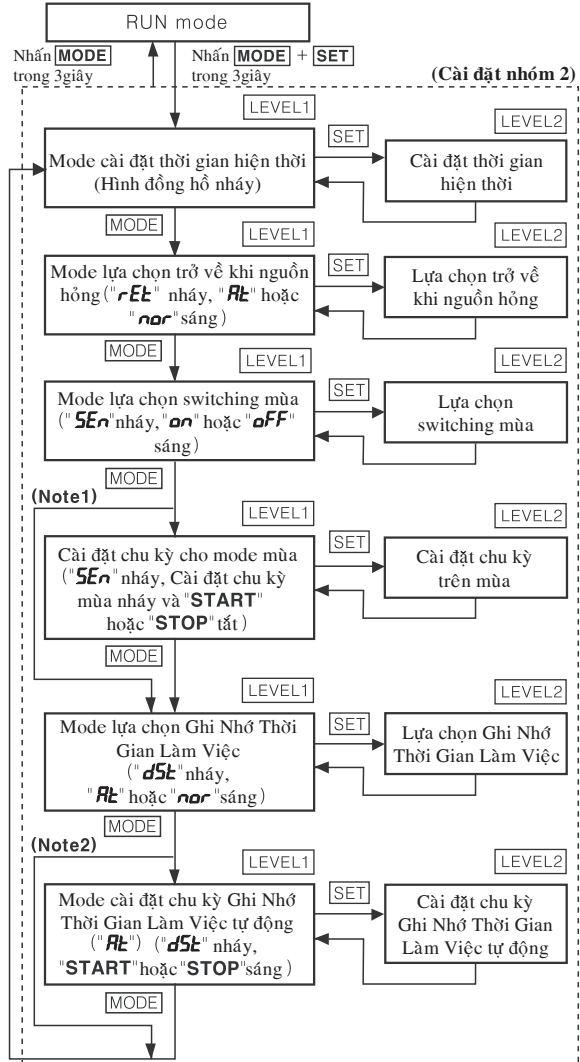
RUN mode

Nhấn MODE trong 3giây

Nhấn MODE + SET trong 3giây

(Cài đặt nhóm 2)

LEVEL1

SET

LEVEL2

Mode cài đặt thời gian hiện thời (Hình đồng hồ nháy)

Cài đặt thời gian hiện thời

MODE

LEVEL1

LEVEL2

Mode lựa chọn trở về khi nguồn hỏng ("rEt" nháy, "At" hoặc "nor" sáng)

SET

Lựa chọn trở về khi nguồn hỏng

MODE

LEVEL1

LEVEL2

Mode lựa chọn switching mùa ("SEn" nháy, "on" hoặc "oFF" sáng)

SET

Lựa chọn switching mùa

MODE

(Note1)

LEVEL1

LEVEL2

Cài đặt chu kỳ cho mode mùa ("SEn" nháy, Cài đặt chu kỳ mùa nháy và "START" hoặc "STOP" tắt)

SET

Cài đặt chu kỳ trên mùa

MODE

LEVEL1

LEVEL2

Mode lựa chọn Ghi Nhớ Thời Gian Làm Việc ("dSt" nháy, "At" hoặc "nor" sáng)

SET

Lựa chọn Ghi Nhớ Thời Gian Làm Việc

MODE

(Note2)

LEVEL1

LEVEL2

Mode cài đặt chu kỳ Ghi Nhớ Thời Gian Làm Việc tự động ("At") ("dSt" nháy, "START" hoặc "STOP" sáng)

SET

Cài đặt chu kỳ Ghi Nhớ Thời Gian Làm Việc tự động

MODE